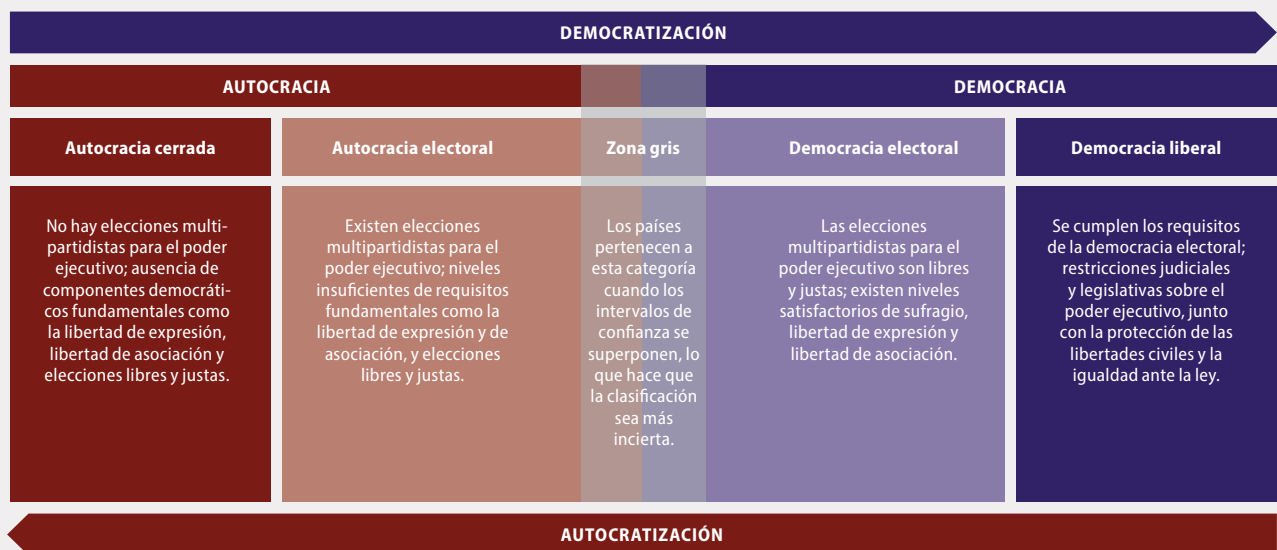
DEMOCRATIZACIÓN

AUTOCRACIA

DEMOCRACIA

| Autocracia cerrada | Autocracia electoral | Zona gris | Democracia electoral | Democracia liberal |
|---|---|---|---|---|
| No hay elecciones multipartidistas para el poder ejecutivo; ausencia de componentes democráticos fundamentales como la libertad de expresión, libertad de asociación y elecciones libres y justas. | Existen elecciones multipartidistas para el poder ejecutivo; niveles insuficientes de requisitos fundamentales como la libertad de expresión y de asociación, y elecciones libres y justas. | Los países pertenecen a esta categoría cuando los intervalos de confianza se superponen, lo que hace que la clasificación sea más incierta. | Las elecciones multipartidistas para el poder ejecutivo son libres y justas; existen niveles satisfactorios de sufragio, libertad de expresión y libertad de asociación. | Se cumplen los requisitos de la democracia electoral; restricciones judiciales y legislativas sobre el poder ejecutivo, junto con la protección de las libertades civiles y la igualdad ante la ley. |

AUTOCRATIZACIÓN